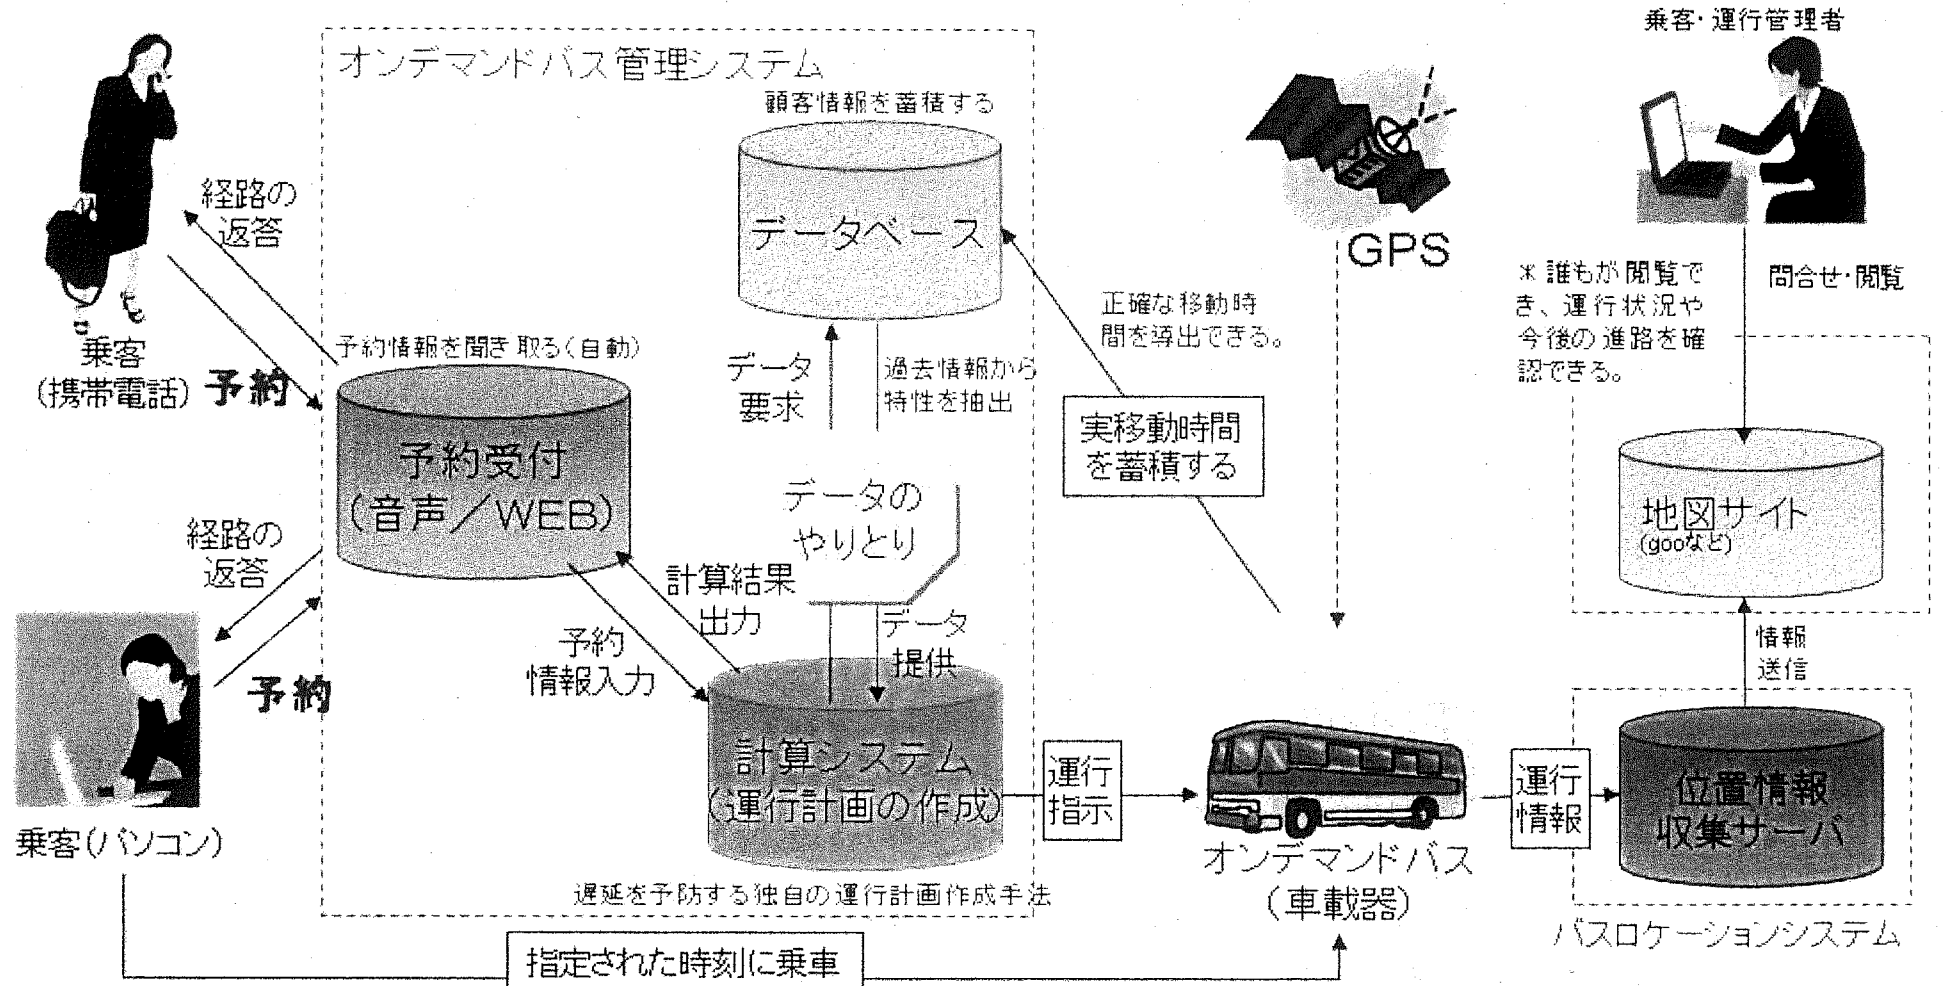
オンデマンドバス管理システム

顧客情報を蓄積する

データベース

乗客・運行管理者

GPS

経路の返答

乗客（携帯電話）

予約

予約情報を聞き取る（自動）

予約受付（音声／WEB）

データ要求

過去情報から特性を抽出

正確な移動時間を導出できる。

実移動時間を蓄積する

※誰もが閲覧でき、運行状況や今後の進路を確認できる。

問合せ・閲覧

地図サイト（gooなど）

データのやりとり

経路の返答

計算結果出力

予約情報入力

データ提供

予約

計算システム（運行計画の作成）

運行指示

オンデマンドバス（車載器）

運行情報

情報送信

位置情報収集サーバ

乗客（パソコン）

遅延を予防する独自の運行計画作成手法

バスロケーションシステム

指定された時刻に乗車